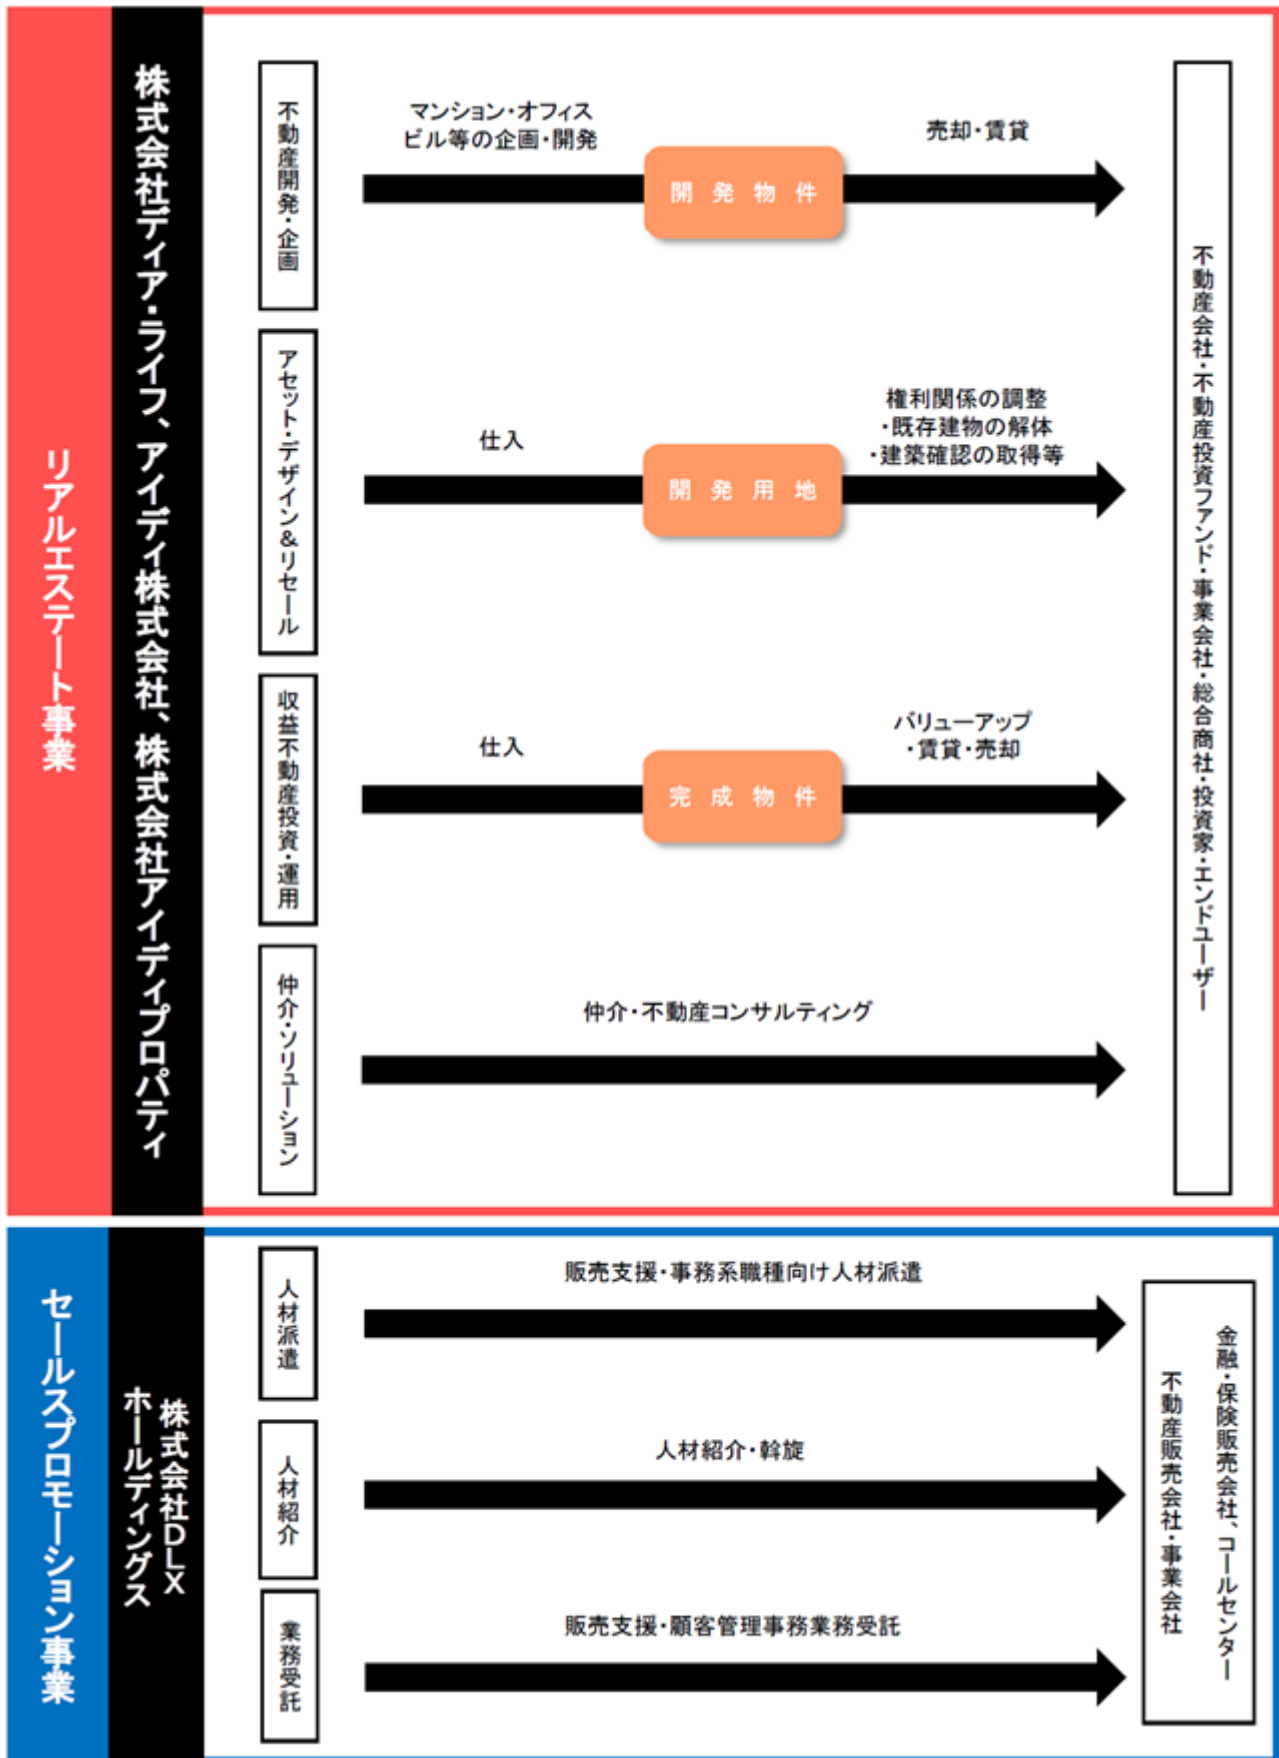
リアルエステート事業

株式会社ディア・ライフ、アイディ株式会社、株式会社アイディプロパティ

不動産開発・企画

マンション・オフィスビル等の企画・開発

開発物件

売却・賃貸

アセット・デザイン&リセール

仕入

開発用地

権利関係の調整
・既存建物の解体
・建築確認の取得等

収益不動産投資・運用

仕入

完成物件

バリューアップ
・賃貸・売却

仲介・ソリューション

仲介・不動産コンサルティング

不動産会社・不動産投資ファンド・事業会社・総合商社・投資家・エンドユーザー

セールスプロモーション事業

株式会社DLXホールディングス

人材派遣

販売支援・事務系職種向け人材派遣

人材紹介

人材紹介・斡旋

業務受託

販売支援・顧客管理事務業務受託

金融・保険販売会社、コールセンター
不動産販売会社・事業会社